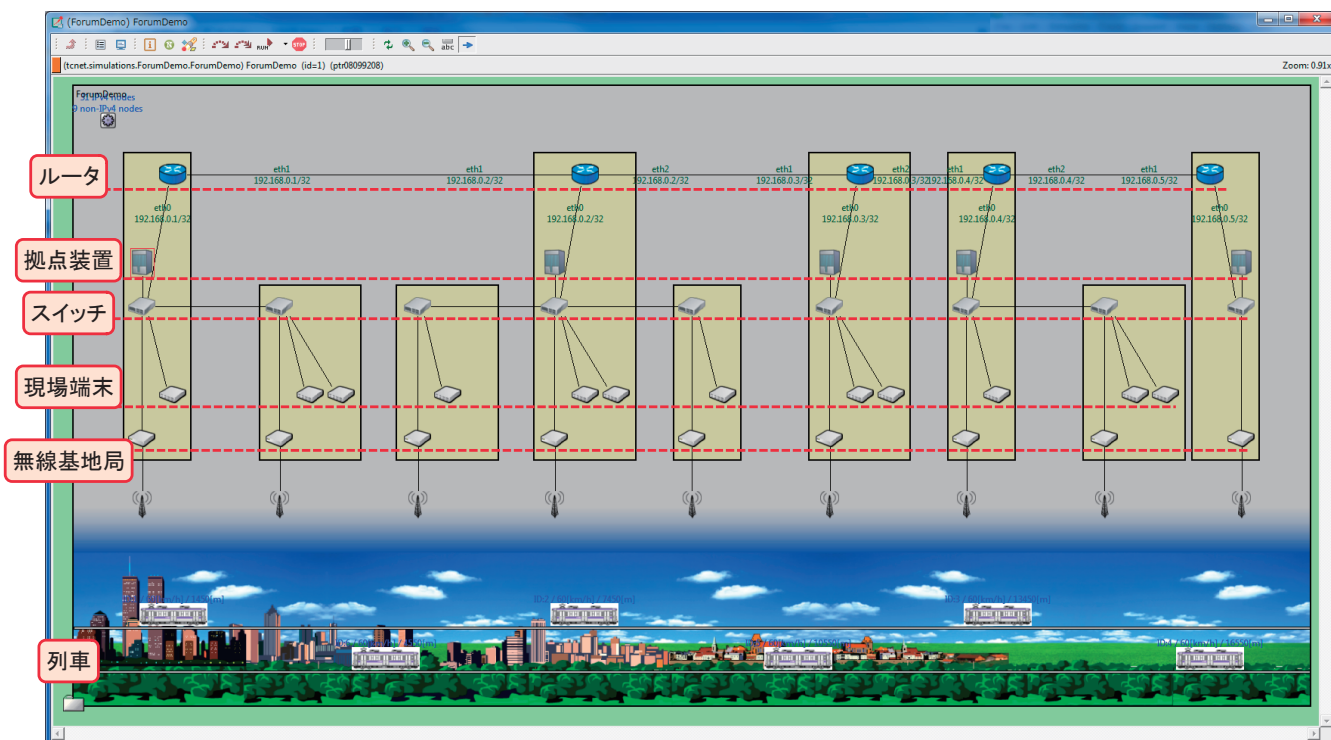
(ForumDemo) ForumDemo

(tcnet.simulations.ForumDemo.ForumDemo) ForumDemo (id=1) (ptr08099208)

Zoom: 0.91x

ForumDemo
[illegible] nodes
0 non-IPv4 nodes

ルータ

拠点装置

スイッチ

現場端末

無線基地局

列車

eth1
192.168.0.1/32

eth1
192.168.0.2/32

eth2
192.168.0.2/32

eth1
192.168.0.3/32

eth2
192.168.0.3/32

eth1
192.168.0.4/32

eth2
192.168.0.4/32

eth1
192.168.0.5/32

eth0
192.168.0.1/32

eth0
192.168.0.2/32

eth0
192.168.0.3/32

eth0
192.168.0.4/32

eth0
192.168.0.5/32

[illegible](km/h) / 1450[m]

ID2 / 60[km/h] / 2450[m]

ID3 / 60[km/h] / 13450[m]

ID4 / 60[km/h] / 16550[m]